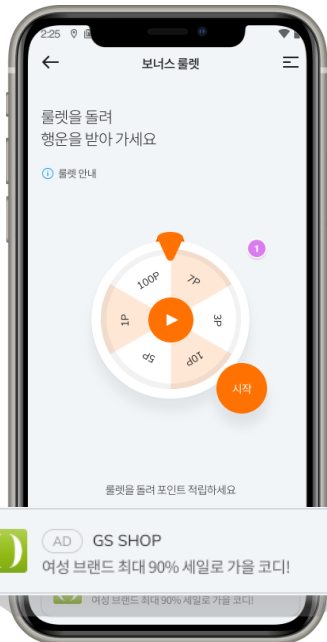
2:25

보너스 룰렛

룰렛을 돌려
행운을 받아 가세요

ⓘ 룰렛 안내

1

100P
7P
1P
3P
5P
10P

시작

룰렛을 돌려 포인트 적립하세요

AD GS SHOP
여성 브랜드 최대 90% 세일로 가을 코디!

여성 브랜드 최대 90% 세일로 가을 코디!